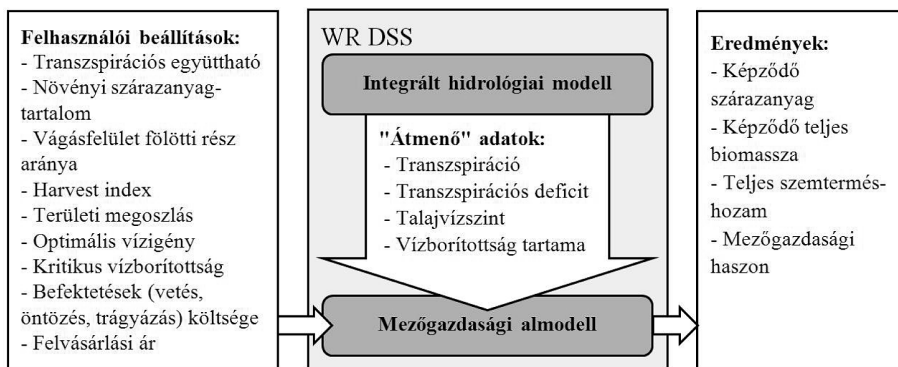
Felhasználói beállítások:
- Transzspirációs együttható
- Növényi szárazanyag-tartalom
- Vágásfelület fölötti rész aránya
- Harvest index
- Területi megoszlás
- Optimális vízigény
- Kritikus vízborítottság
- Befektetések (vetés, öntözés, trágyázás) költsége
- Felvásárlási ár

WR DSS

Integrált hidrológiai modell

"Átmenő" adatok:
- Transzspiráció
- Transzspirációs deficit
- Talajvízszint
- Vízborítottság tartama

Mezőgazdasági almodell

Eredmények:
- Képződő szárazanyag
- Képződő teljes biomassza
- Teljes szemtermés-hozam
- Mezőgazdasági haszon